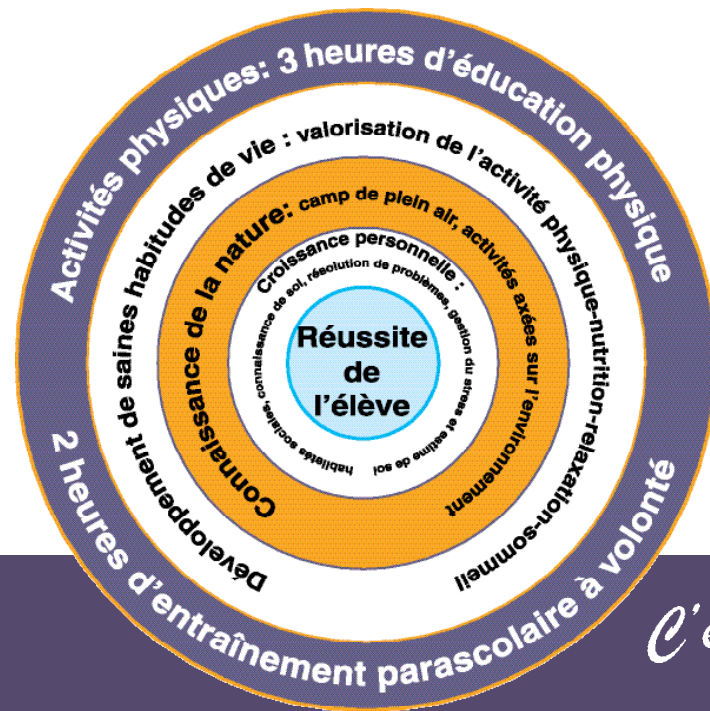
Activités physiques: 3 heures d'éducation physique

2 heures d'entraînement parascolaire à volonté

Développement de saines habitudes de vie : valorisation de l'activité physique-nutrition-relaxation-sommeil

Connaissance de la nature: camp de plein air, activités axées sur l'environnement

Croissance personnelle : connaissance de soi, résolution de problèmes, gestion du stress et estime de soi habiletés sociales,

Réussite de l'élève

C'e